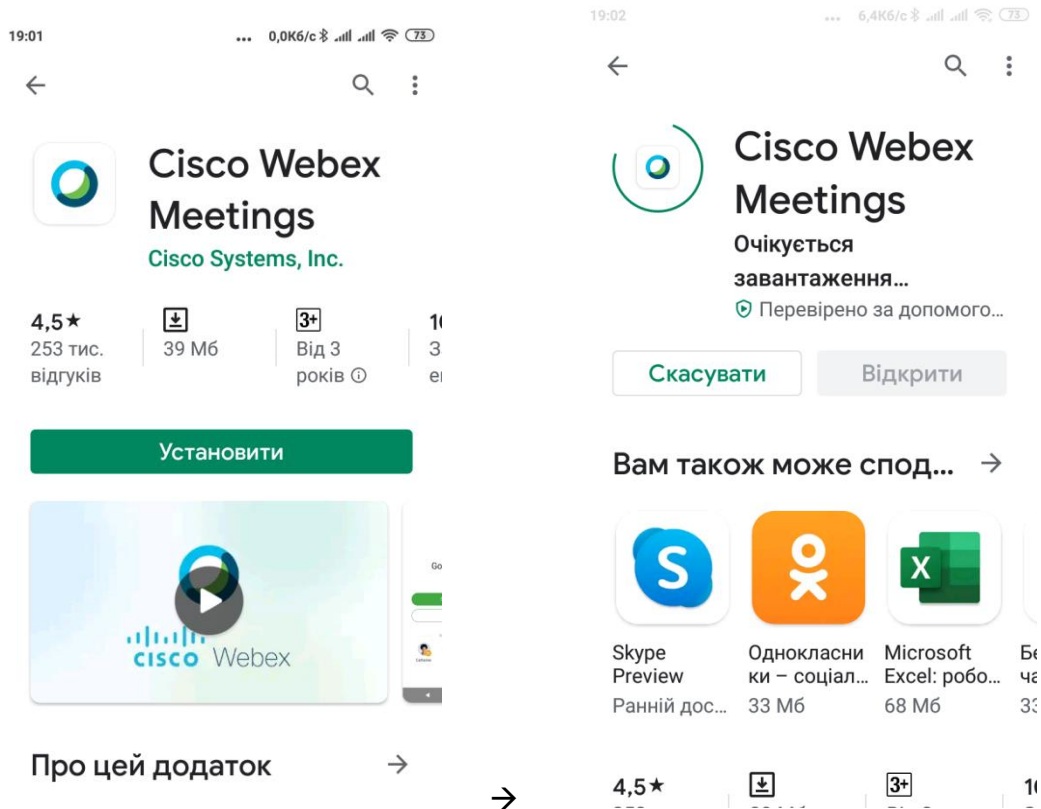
19:01

... 0,0Кб/с 73

Cisco Webex Meetings

Cisco Systems, Inc.

4,5★ 253 тис. відгуків

39 Мб

3+ Від 3 років ⓘ

1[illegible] З е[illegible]

Установити

cisco Webex

Go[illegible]

Про цей додаток →

→

19:02

... 6,4Кб/с 73

Cisco Webex Meetings

Очікується завантаження…

Перевірено за допомого…

Скасувати

Відкрити

Вам також може спод… →

Skype Preview
Ранній дос…

Однокласники – соціал…
33 Мб

Microsoft Excel: робо…
68 Мб

Бе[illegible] ча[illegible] 33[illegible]

4,5★

3+

1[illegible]